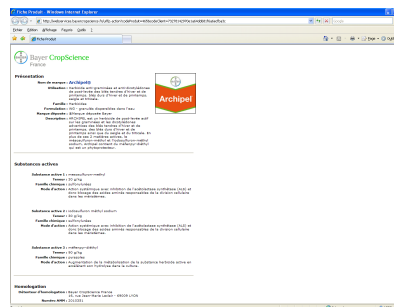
Fiche Produit - Windows Internet Explorer

http://webserver.bayercropscience.fr/...

Fichier Edition Affichage Favoris Outils ?

Fiche Produit

Page Outils

Bayer CropScience
France

Présentation

Nom de marque : Archipel®

Utilisation : Herbicide anti-graminées et anti-dicotylédones sur jeunes des blés tendres d'hiver et de printemps, blés durs d'hiver et de printemps, seigle et triticale.

Famille : Herbicides

Formulation : WG - granulés dispersables dans l'eau

Marque déposée : ®Marque déposée Bayer

Description : ARCHIPEL est un herbicide de post-levée actif sur les graminées et les dicotylédones automnales sur blés tendres d'hiver et de printemps, des blés durs d'hiver et de printemps ainsi que du seigle et du triticale. Il allie les 2 matières actives, le mésosulfuron-méthyl et l'iodosulfuron-méthyl sodium, ainsi qu'un phytoprotecteur, le méfenpyr-diéthyl.

Archipel

Substances actives

Substance active 1 : mesosulfuron-methyl
Teneur : 30 g/kg
Famille chimique : sulfonylurées
Mode d'action : Action systémique avec inhibition de l'acétolactate synthétase (ALS) et donc blocage des acides aminés responsables de la division cellulaire dans les méristèmes.

Substance active 2 : iodosulfuron-méthyl-sodium
Teneur : 30 g/kg
Famille chimique : sulfonylurées
Mode d'action : Action systémique avec inhibition de l'acétolactate synthétase (ALS) et donc blocage des acides aminés responsables de la division cellulaire dans les méristèmes.

Substance active 3 : mefenpyr-diethyl
Teneur : 90 g/kg
Famille chimique : pyrazoles
Mode d'action : Augmentation de la métabolisation de la substance herbicide active en accélérant son hydrolyse dans la culture.

Homologation

Détenteur d'homologation : Bayer CropScience France
16, rue Jean-Marie Leclair - 69009 LYON
Numéro AMM : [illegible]